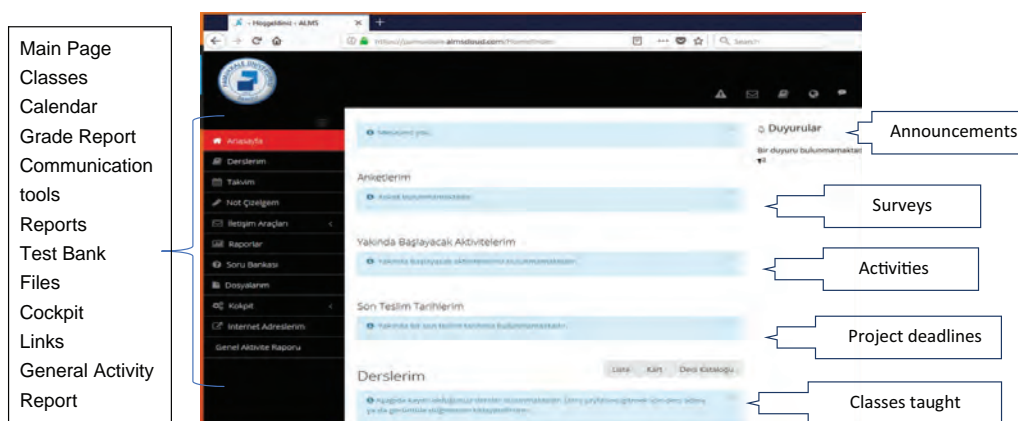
Main Page
Classes
Calendar
Grade Report
Communication tools
Reports
Test Bank
Files
Cockpit
Links
General Activity Report

Hoşgeldiniz - ALMS

Anasayfa
Derslerim
Takvim
Not Çizelgem
İletişim Araçları
Raporlar
Soru Bankası
Dosyalarım
Kokpit
Internet Adreslerim
Genel Aktivite Raporu

Duyurular
Bir duyuru bulunmamaktadır

Anketlerim

Yakında Başlayacak Aktivitelerim

Son Teslim Tarihlerim

Derslerim
Liste Kart Ders Kataloğu

Announcements
Surveys
Activities
Project deadlines
Classes taught